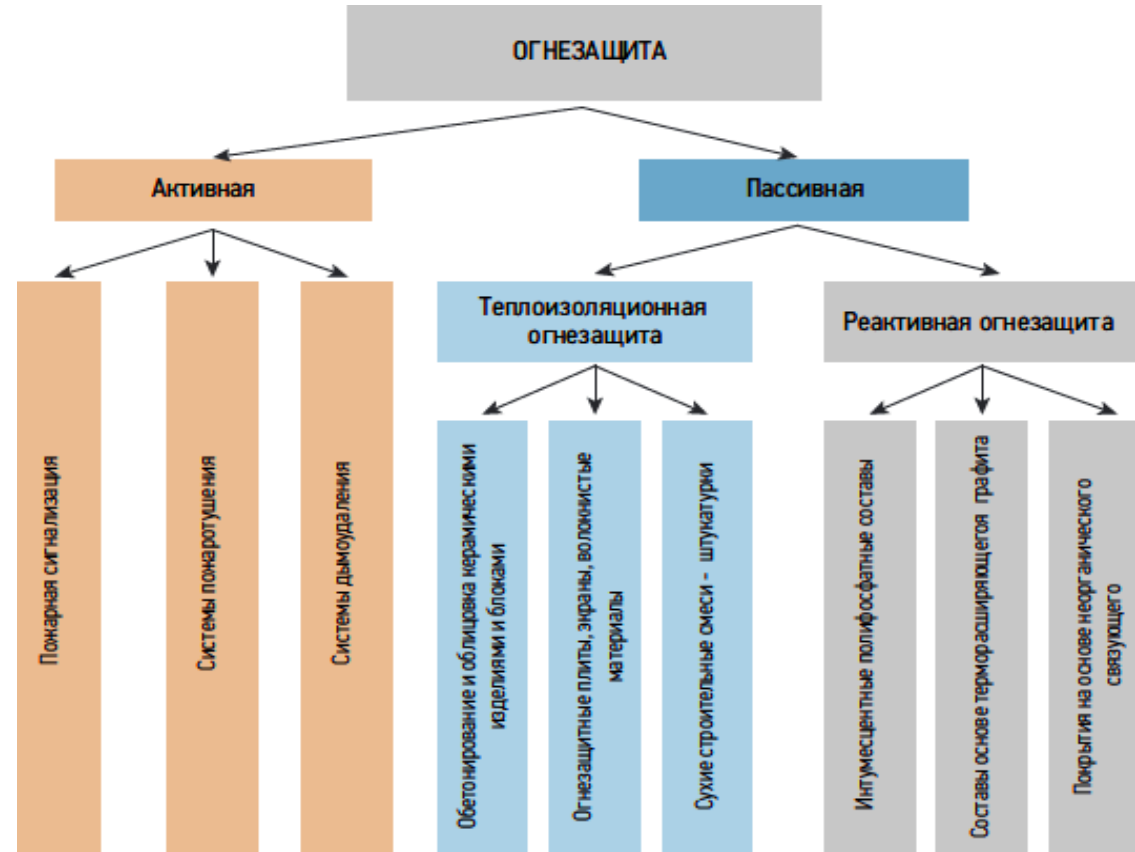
ОГНЕЗАЩИТА

Активная

Пассивная

Пожарная сигнализация

Системы пожаротушения

Системы дымоудаления

Теплоизоляционная огнезащита

Реактивная огнезащита

Обетонирование и облицовка керамическими изделиями и блоками

Огнезащитные плиты, экраны, волокнистые материалы

Сухие строительные смеси - штукатурки

Интумесцентные полифосфатные составы

Составы основе терморасширяющегося графита

Покрытия на основе неорганического связующего